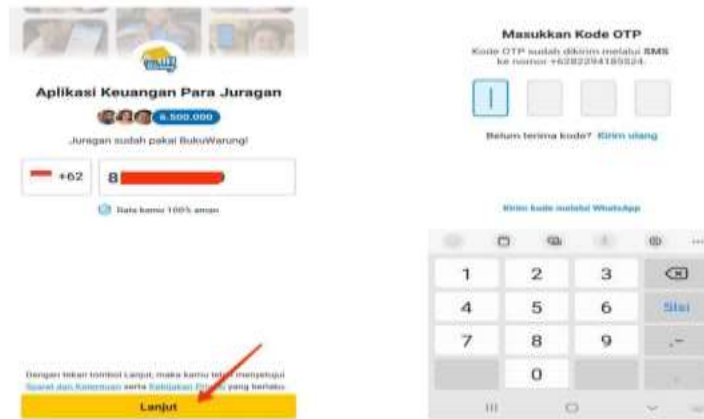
Aplikasi Keuangan Para Juragan

6.500.000

Juragan sudah pakai BukuWarung!

+62

8

Data kamu 100% aman

Dengan tekan tombol Lanjut, maka kamu telah menyetujui Syarat dan Ketentuan serta Kebijakan Privasi yang berlaku

Lanjut

Masukkan Kode OTP

Kode OTP sudah dikirim melalui SMS ke nomor +6282294185524.

Belum terima kode? Kirim ulang

Kirim kode melalui WhatsApp

| 1 | 2 | 3 | ⌫ |
|---|---|---|---|
| 4 | 5 | 6 | Sisi |
| 7 | 8 | 9 | .- |
| | 0 | | |